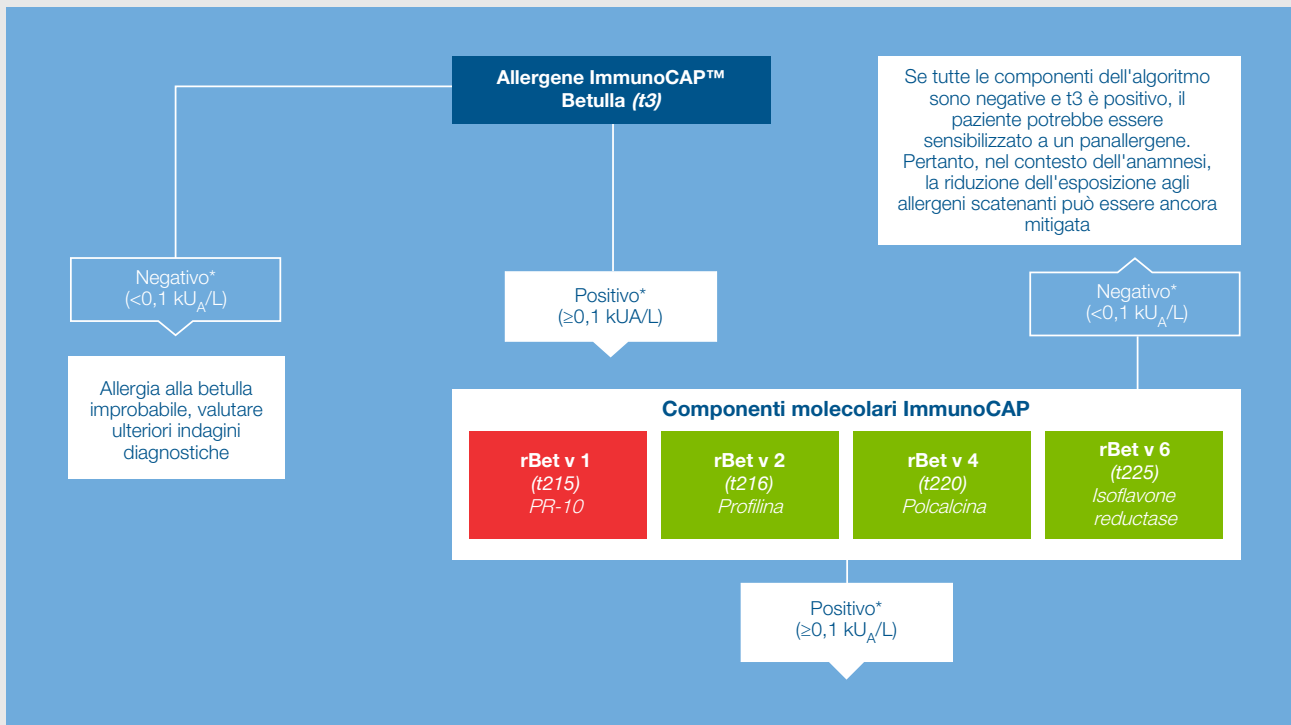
Allergene ImmunoCAP™ Betulla *(t3)*

Se tutte le componenti dell'algoritmo sono negative e t3 è positivo, il paziente potrebbe essere sensibilizzato a un panallergene. Pertanto, nel contesto dell'anamnesi, la riduzione dell'esposizione agli allergeni scatenanti può essere ancora mitigata

Negativo* ($<0,1$ kU$_A$/L)

Positivo* ($\geq0,1$ kUA/L)

Negativo* ($<0,1$ kU$_A$/L)

Allergia alla betulla improbabile, valutare ulteriori indagini diagnostiche

Componenti molecolari ImmunoCAP

| rBet v 1 *(t215)* *PR-10* | rBet v 2 *(t216)* *Profilina* | rBet v 4 *(t220)* *Polcalcina* | rBet v 6 *(t225)* *Isoflavone reductase* |
|---|---|---|---|

Positivo* ($\geq0,1$ kU$_A$/L)